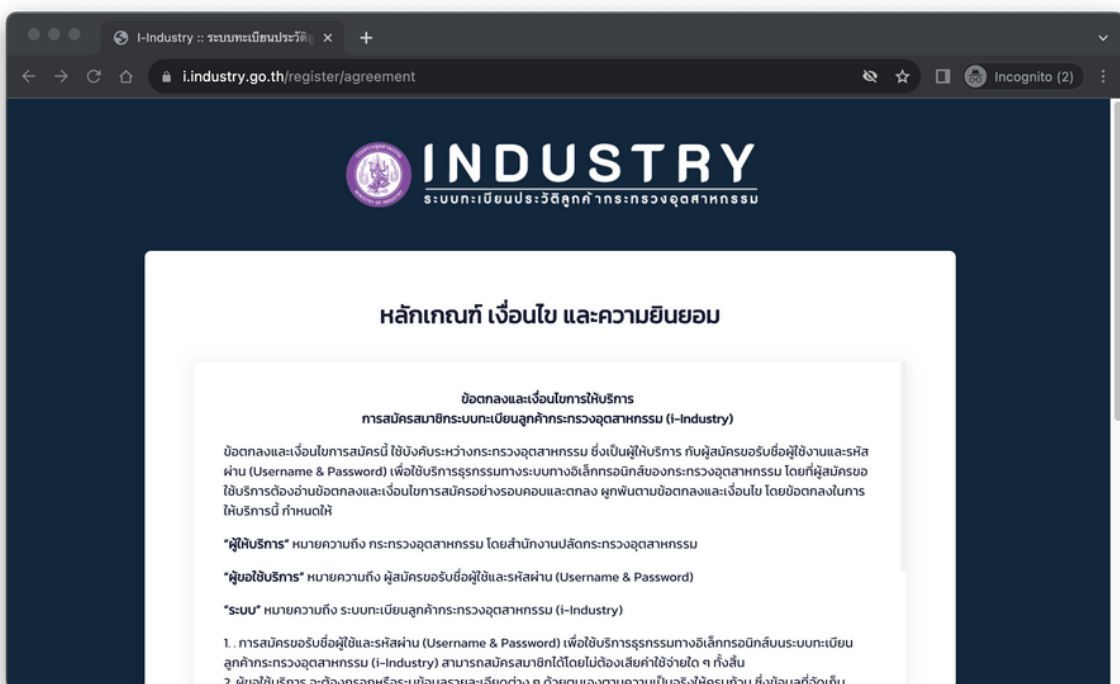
I-Industry :: ระบบทะเบียนประวัติ

i.industry.go.th/register/agreement

Incognito (2)

INDUSTRY
ระบบทะเบียนประวัติลูกค้ากระทรวงอุตสาหกรรม

หลักเกณฑ์ เงื่อนไข และความยินยอม

ข้อตกลงและเงื่อนไขการให้บริการ
การสมัครสมาชิกระบบทะเบียนลูกค้ากระทรวงอุตสาหกรรม (i-Industry)

ข้อตกลงและเงื่อนไขการสมัครนี้ ใช้บังคับระหว่างกระทรวงอุตสาหกรรม ซึ่งเป็นผู้ให้บริการ กับผู้สมัครขอรับชื่อผู้ใช้งานและรหัสผ่าน (Username & Password) เพื่อใช้บริการธุรกรรมทางระบบทางอิเล็กทรอนิกส์ของกระทรวงอุตสาหกรรม โดยที่ผู้สมัครขอใช้บริการต้องอ่านข้อตกลงและเงื่อนไขการสมัครอย่างรอบคอบและตกลง ผูกพันตามข้อตกลงและเงื่อนไข โดยข้อตกลงในการให้บริการนี้ กำหนดให้

"ผู้ให้บริการ" หมายความถึง กระทรวงอุตสาหกรรม โดยสำนักงานปลัดกระทรวงอุตสาหกรรม

"ผู้ขอใช้บริการ" หมายความถึง ผู้สมัครขอรับชื่อผู้ใช้และรหัสผ่าน (Username & Password)

"ระบบ" หมายความถึง ระบบทะเบียนลูกค้ากระทรวงอุตสาหกรรม (i-Industry)

1. . การสมัครขอรับชื่อผู้ใช้และรหัสผ่าน (Username & Password) เพื่อใช้บริการธุรกรรมทางอิเล็กทรอนิกส์บนระบบทะเบียนลูกค้ากระทรวงอุตสาหกรรม (i-Industry) สามารถสมัครสมาชิกได้โดยไม่ต้องเสียค่าใช้จ่ายใด ๆ ทั้งสิ้น

2. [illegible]